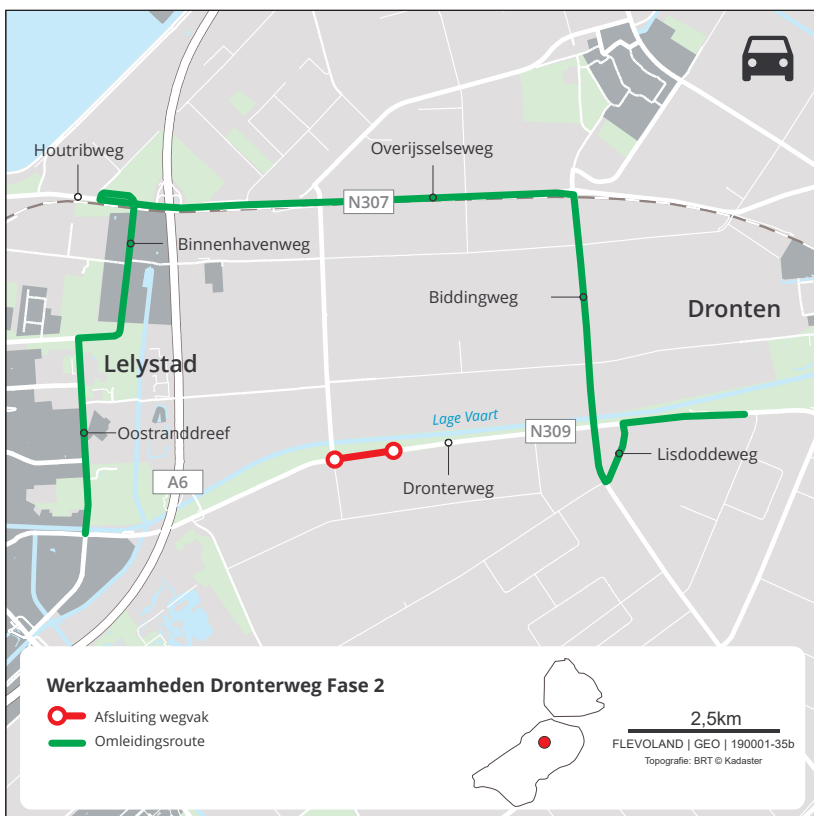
Houtribweg

Overijsselseweg

N307

Binnenhavenweg

Biddingweg

Dronten

Lelystad

Lage Vaart

N309

Oostranddreef

Lisdoddeweg

A6

Dronterweg

Werkzaamheden Dronterweg Fase 2

Afsluiting wegvak

Omleidingsroute

2,5km

FLEVOLAND | GEO | 190001-35b

Topografie: BRT © Kadaster